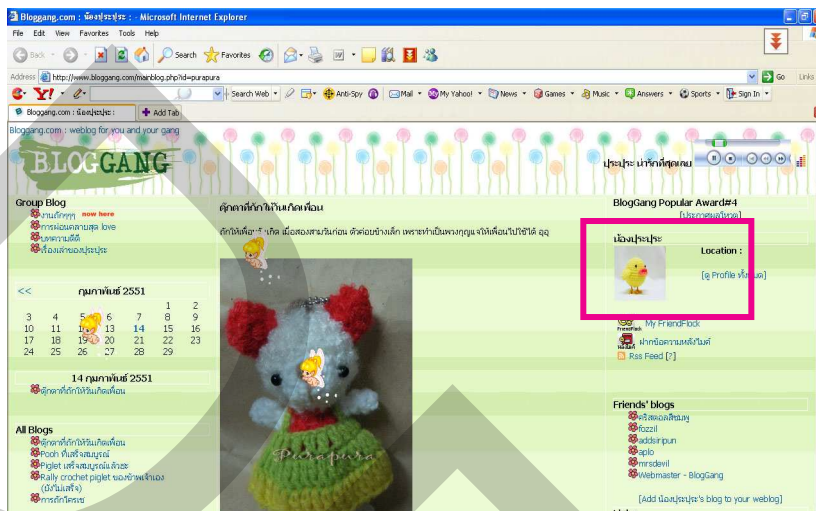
Bloggang.com : น้องประปุระ : - Microsoft Internet Explorer

File Edit View Favorites Tools Help

Back Search Favorites

Address http://www.bloggang.com/mainblog.php?id=purapura Go Links

Y! Search Web Anti-Spy Mail My Yahoo! News Games Music Answers Sports Sign In

Bloggang.com : น้องประปุระ : Add Tab

Bloggang.com : weblog for you and your gang

BLOGGANG

ปุระปุระ น่ารักที่สุดเลย

Group Blog
งานถักๆๆ now here
การผ่อนคลายสุข love
บทความดีดี
เรื่องเล่าของปุระปุระ

<< กุมภาพันธ์ 2551

| | | | | | | |
|---|---|---|---|---|---|---|
| | | | | | 1 | 2 |
| 3 | 4 | 5 | 6 | 7 | 8 | 9 |
| 10 | 11 | 12 | 13 | 14 | 15 | 16 |
| 17 | 18 | 19 | 20 | 21 | 22 | 23 |
| 24 | 25 | 26 | 27 | 28 | 29 | |

14 กุมภาพันธ์ 2551
ตุ๊กตาที่ถักให้วันเกิดเพื่อน

All Blogs
ตุ๊กตาที่ถักให้วันเกิดเพื่อน
Pooh ที่แสร็จสมบูรณ์
Piglet เสร็จสมบูรณ์แล้วจ๊ะ
Rally crochet piglet ของข้าพเจ้าเอง (ยังไม่เสร็จ)
การถักโครเช

ตุ๊กตาที่ถักให้วันเกิดเพื่อน

ถักให้เพื่อนวันเกิด เมื่อสองสามวันก่อน ตัวค่อนข้างเล็ก เพราะทำเป็นพวงกุญแจให้เพื่อนไปใช้ได้ อุอุ

Purapura

BlogGang Popular Award#4
[ประกาศผลรางวัล]

น้องประปุระ
Location :
[ดู Profile ทั้งหมด]

My FriendFlock
ฝากข้อความหลังไมค์
Rss Feed [?]

Friends' blogs
ดรีสตอเบอร์รี่ชมพู
fozzil
addsiripun
aplo
mrsdevil
Webmaster - BlogGang

[Add น้องประปุระ's blog to your weblog]